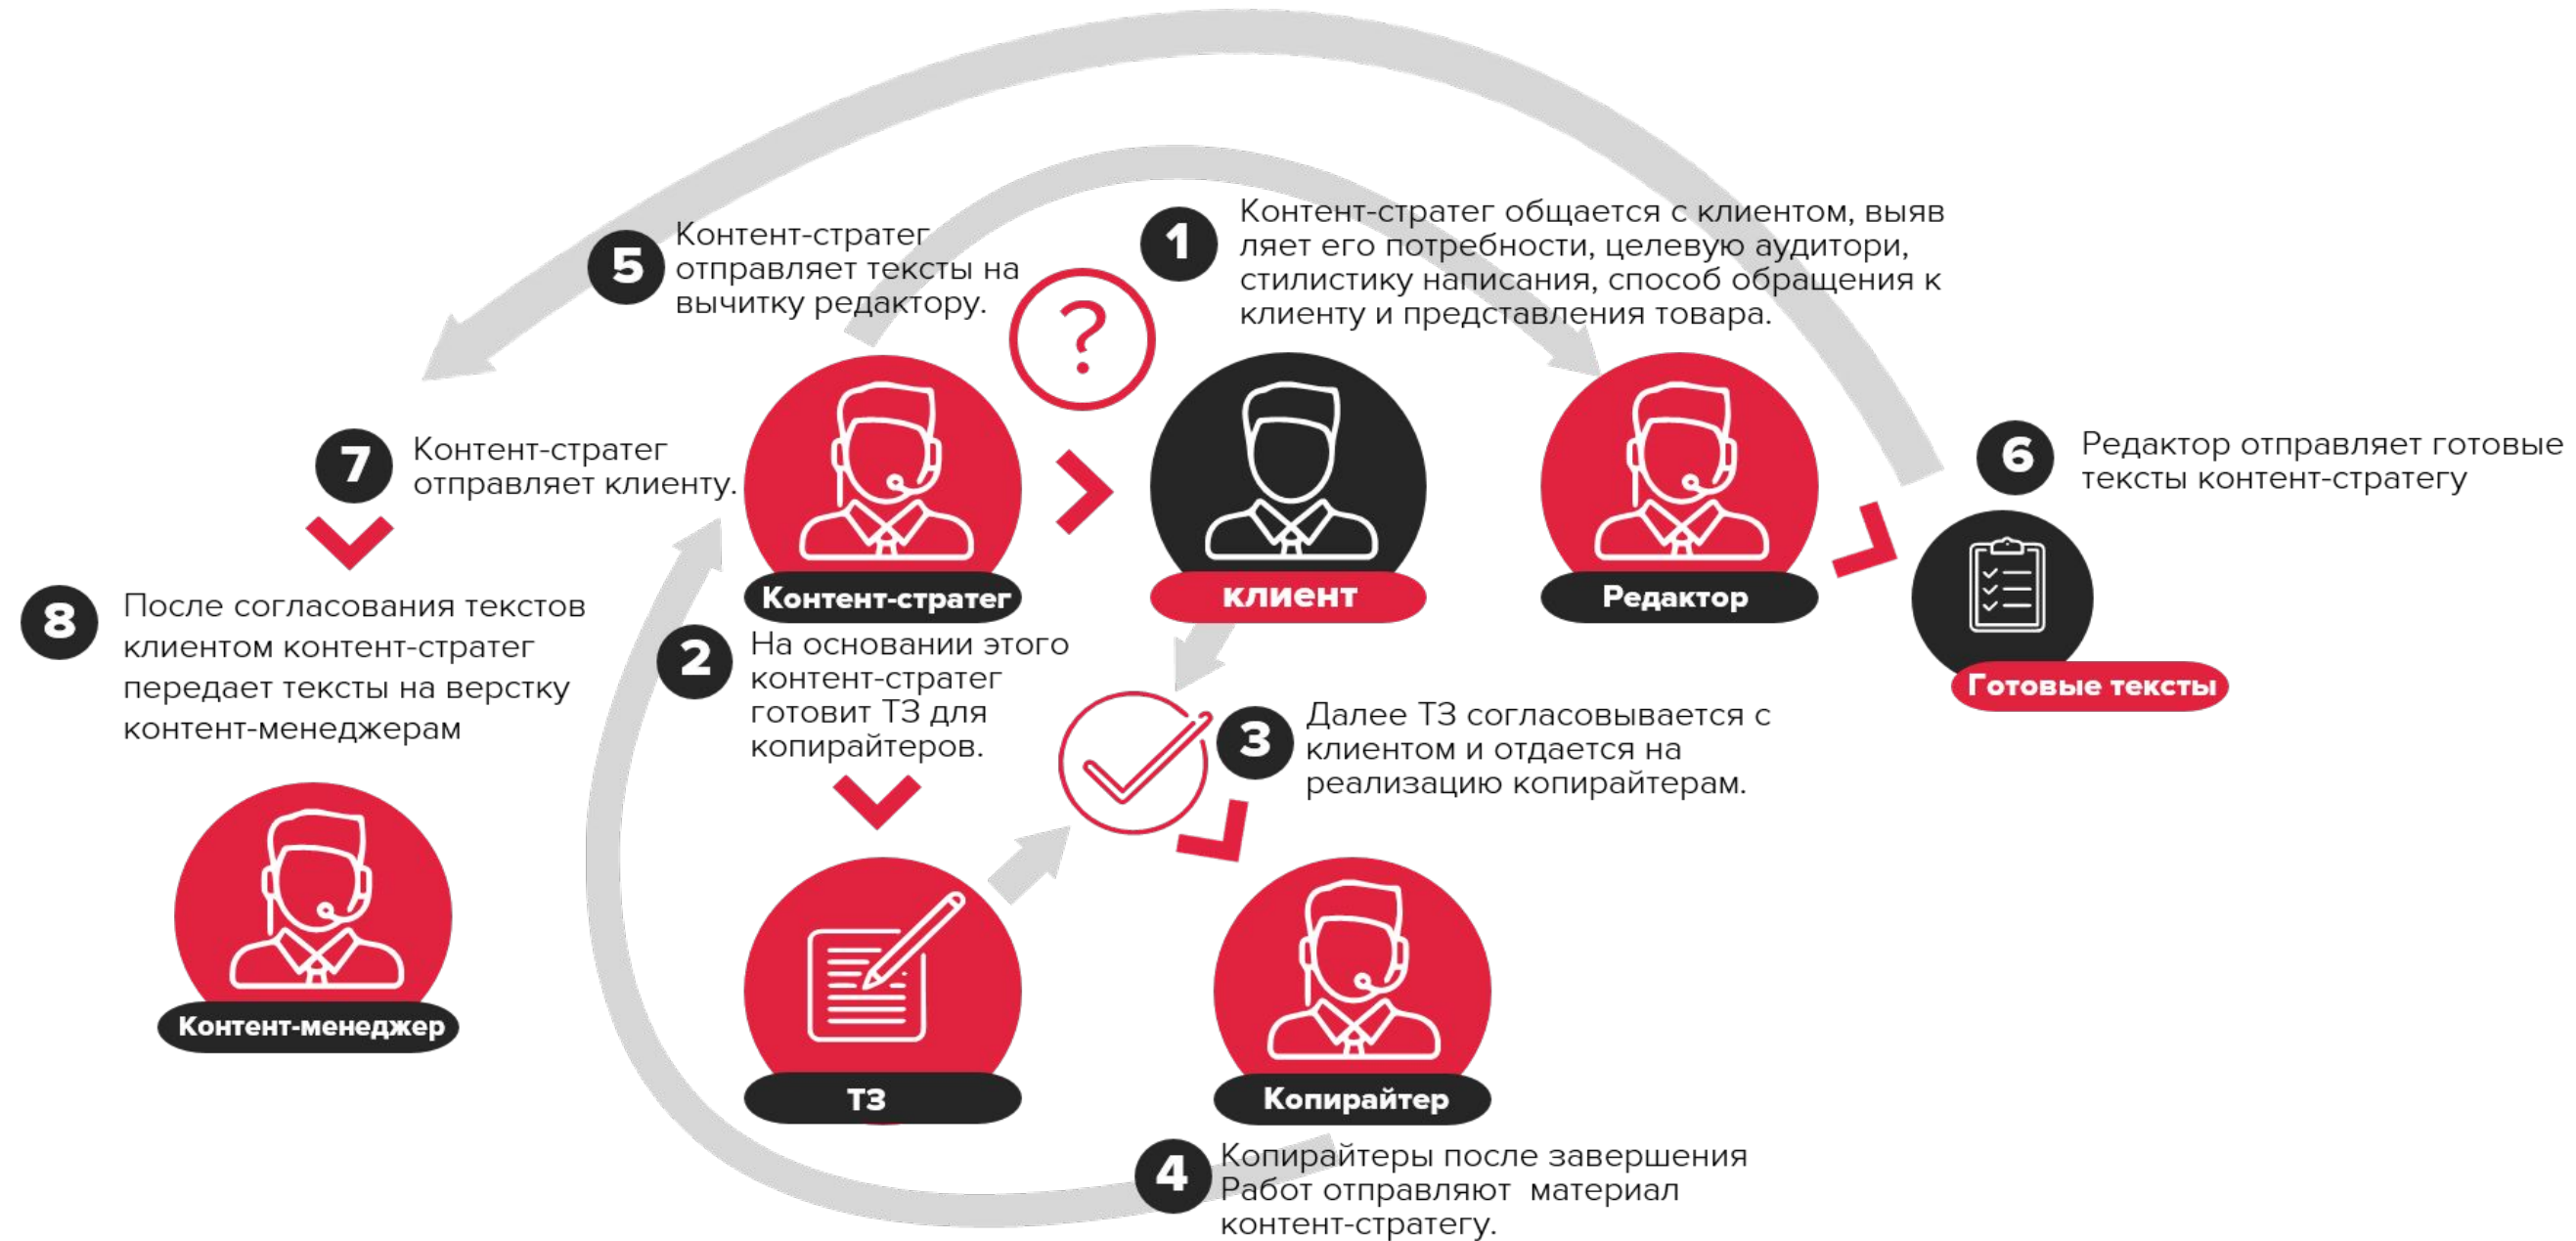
5 Контент-стратег отправляет тексты на вычитку редактору.

1 Контент-стратег общается с клиентом, выявляет его потребности, целевую аудитори, стилистику написания, способ обращения к клиенту и представления товара.

?

7 Контент-стратег отправляет клиенту.

Контент-стратег

клиент

Редактор

6 Редактор отправляет готовые тексты контент-стратегу

Готовые тексты

8 После согласования текстов клиентом контент-стратег передает тексты на верстку контент-менеджерам

2 На основании этого контент-стратег готовит ТЗ для копирайтеров.

3 Далее ТЗ согласовывается с клиентом и отдается на реализацию копирайтерам.

Контент-менеджер

ТЗ

Копирайтер

4 Копирайтеры после завершения Работ отправляют материал контент-стратегу.